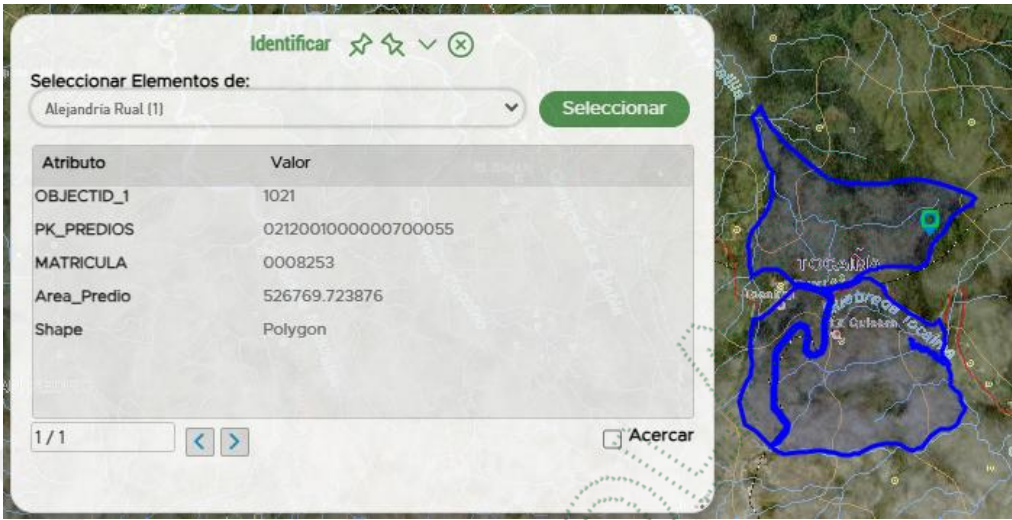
Identificar

Seleccionar Elementos de:

Alejandria Rual (1)

Seleccionar

| Atributo | Valor |
|---|---|
| OBJECTID_1 | 1021 |
| PK_PREDIOS | 0212001000000700055 |
| MATRICULA | 0008253 |
| Area_Predio | 526769.723876 |
| Shape | Polygon |

1 / 1

Acercar

TOCAIMA

Quebrada Tocaima